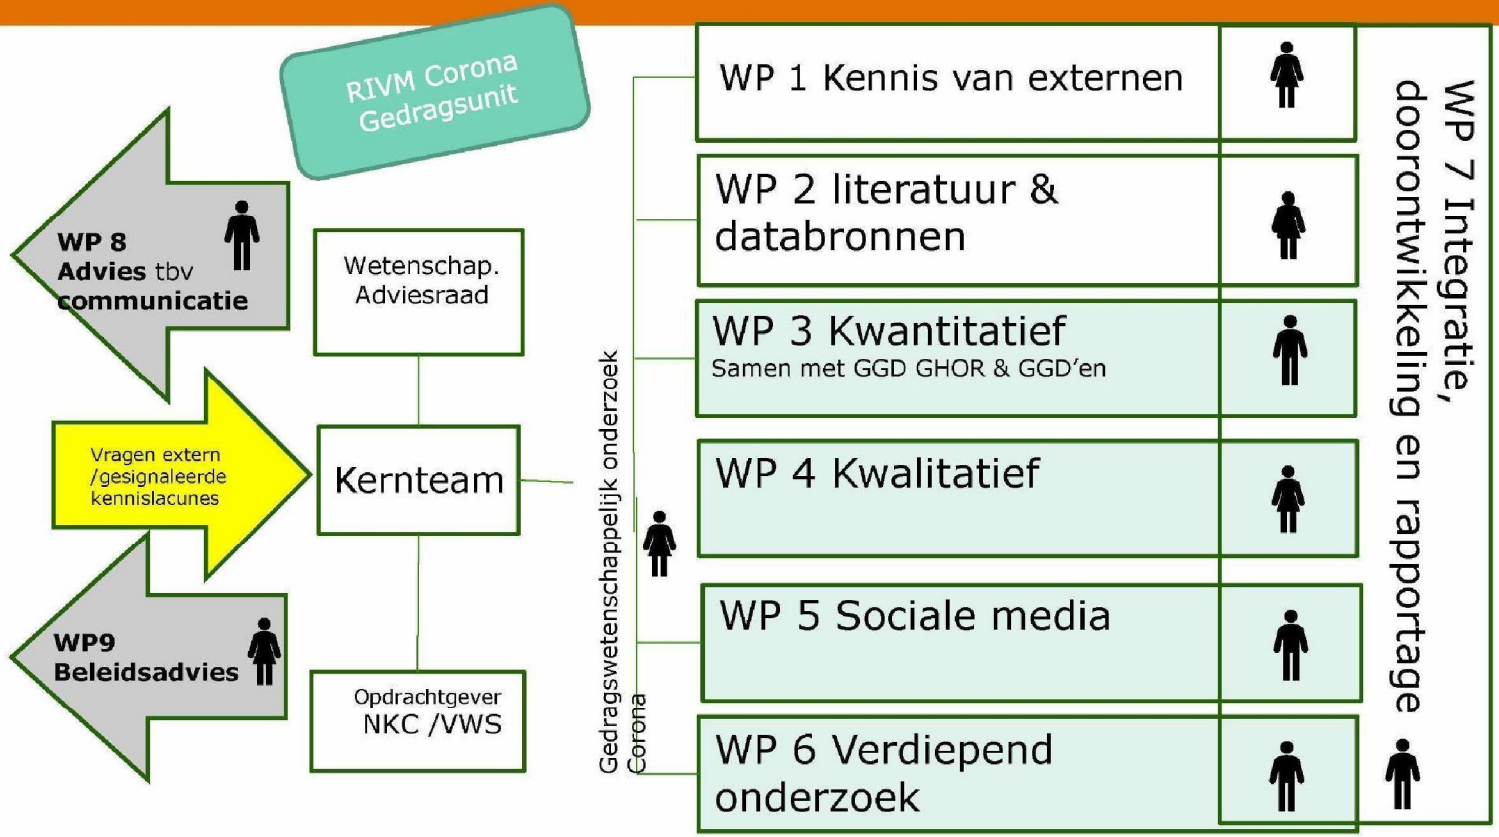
RIVM Corona Gedragsunit

WP 8 Advies tbv communicatie

Vragen extern /gesignaleerde kennislacunes

WP9 Beleidsadvies

Wetenschap. Adviesraad

Kernteam

Opdrachtgever NKC /VWS

Gedragswetenschappelijk onderzoek Corona

WP 1 Kennis van externen

WP 2 literatuur & databronnen

WP 3 Kwantitatief
Samen met GGD GHOR & GGD'en

WP 4 Kwalitatief

WP 5 Sociale media

WP 6 Verdiepend onderzoek

WP 7 Integratie, doorontwikkeling en rapportage